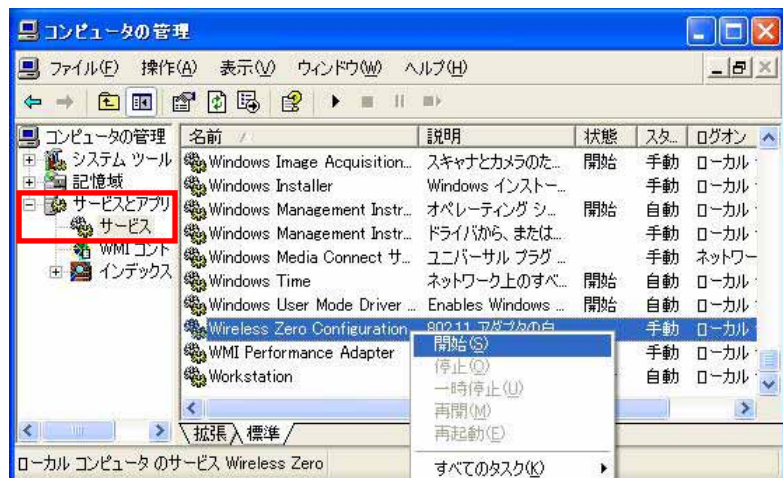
コンピュータの管理

ファイル(F) 操作(A) 表示(V) ウィンドウ(W) ヘルプ(H)

コンピュータの管理
システム ツール
記憶域
サービスとアプリ
サービス
WMI コント
インデックス

| 名前 | 説明 | 状態 | スタ... | ログオン |
|---|---|---|---|---|
| Windows Image Acquisition... | スキャナとカメラのた... | 開始 | 手動 | ローカル |
| Windows Installer | Windows インストー... | | 手動 | ローカル |
| Windows Management Instr... | オペレーティング シ... | 開始 | 自動 | ローカル |
| Windows Management Instr... | ドライバから、または... | | 手動 | ローカル |
| Windows Media Connect サ... | ユニバーサル プラグ... | | 手動 | ネットワー |
| Windows Time | ネットワーク上のすべ... | 開始 | 自動 | ローカル |
| Windows User Mode Driver ... | Enables Windows ... | 開始 | 自動 | ローカル |
| Wireless Zero Configuration | 802.11 アダプタの自 | | 手動 | ローカル |
| WMI Performance Adapter | | | 手動 | ローカル |
| Workstation | | | 自動 | ローカル |

開始(S)
停止(O)
一時停止(U)
再開(M)
再起動(E)
すべてのタスク(K)

拡張 標準

ローカル コンピュータ のサービス Wireless Zero